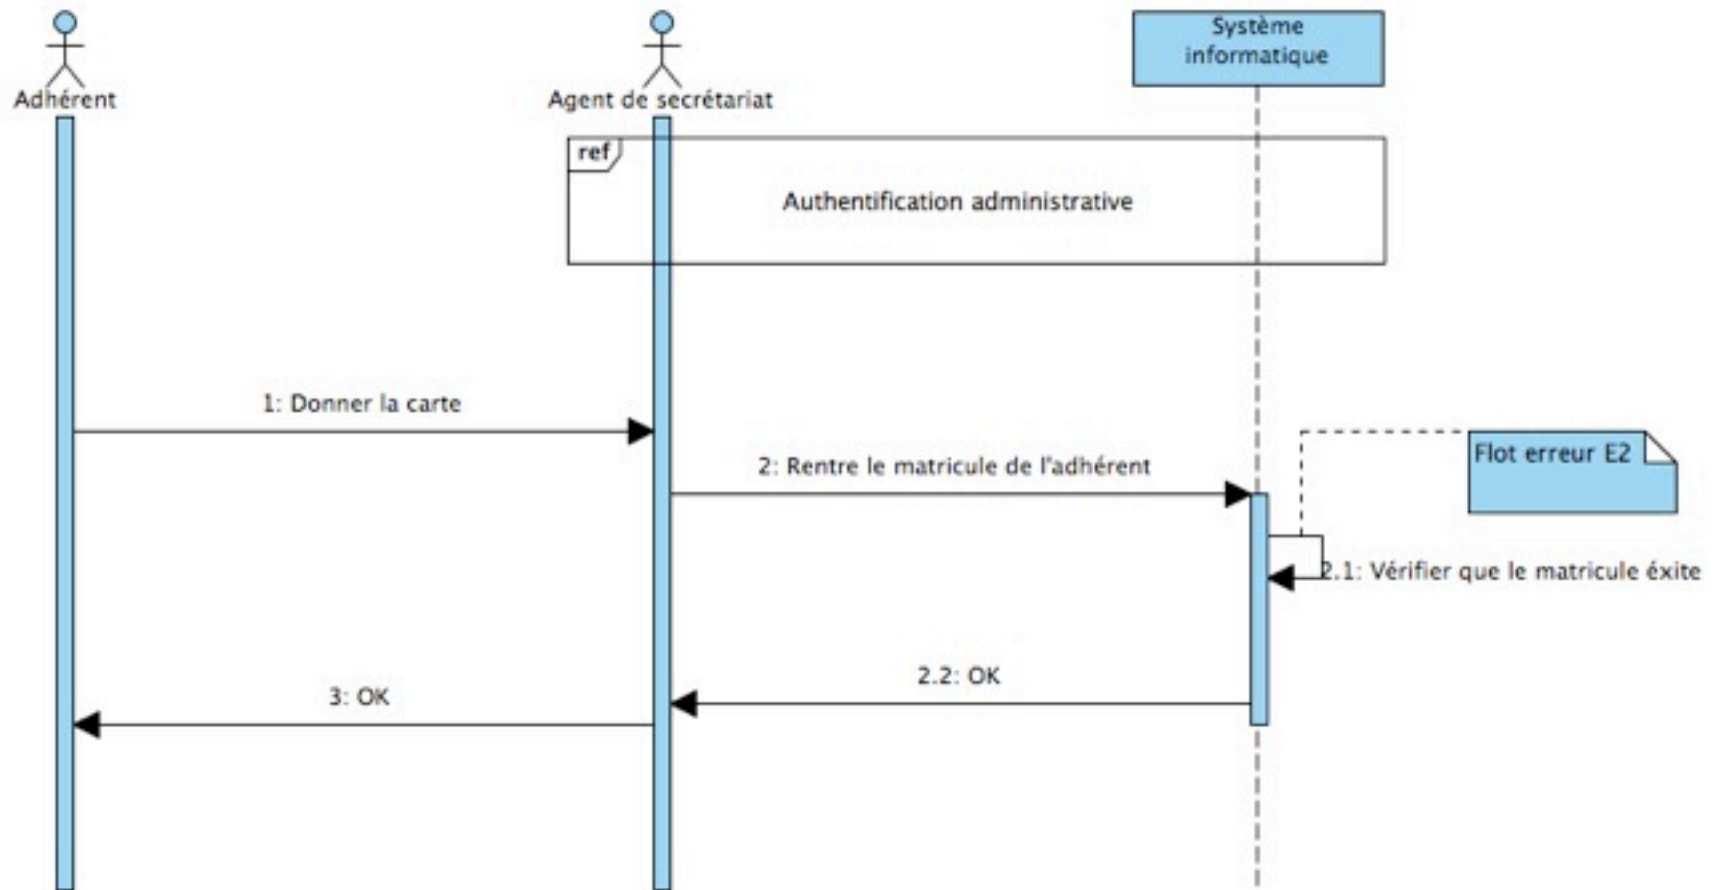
Adhérent

Agent de secrétariat

Système informatique

ref

Authentification administrative

1: Donner la carte

2: Rentre le matricule de l'adhérent

Flot erreur E2

2.1: Vérifier que le matricule éxite

2.2: OK

3: OK